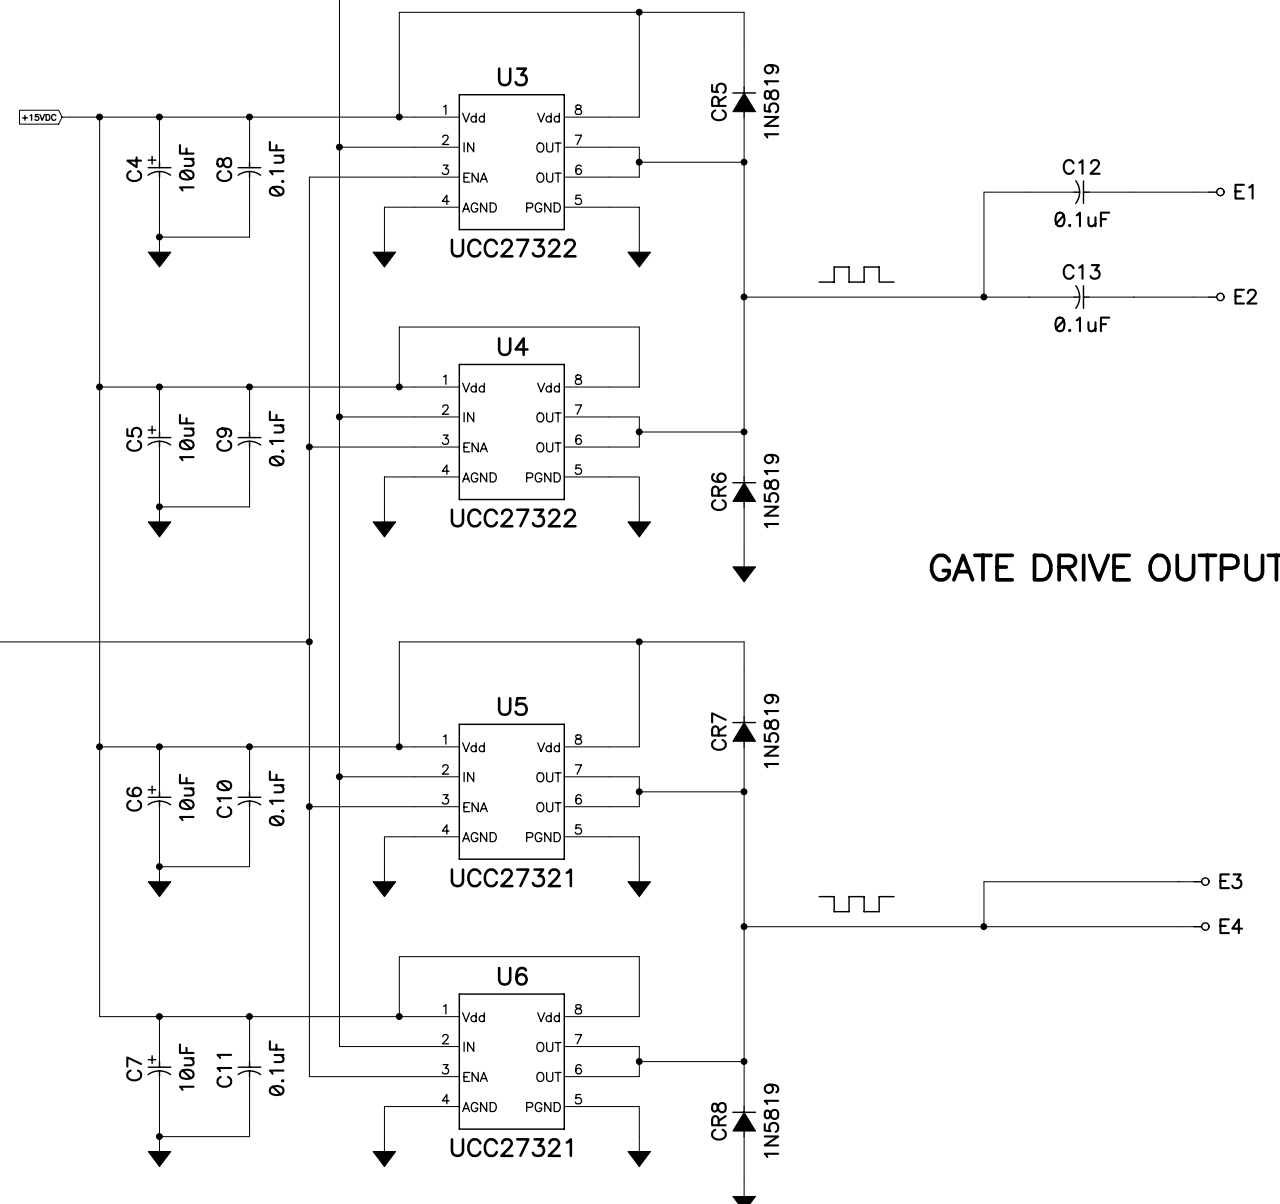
+15VDC

U3
1 Vdd
2 IN
3 ENA
4 AGND
Vdd 8
OUT 7
OUT 6
PGND 5
UCC27322

C4 + 10uF
C8 0.1uF

CR5 1N5819

C12 0.1uF E1
C13 0.1uF E2

U4
1 Vdd
2 IN
3 ENA
4 AGND
Vdd 8
OUT 7
OUT 6
PGND 5
UCC27322

C5 + 10uF
C9 0.1uF

CR6 1N5819

GATE DRIVE OUTPUT

U5
1 Vdd
2 IN
3 ENA
4 AGND
Vdd 8
OUT 7
OUT 6
PGND 5
UCC27321

C6 + 10uF
C10 0.1uF

CR7 1N5819

E3
E4

U6
1 Vdd
2 IN
3 ENA
4 AGND
Vdd 8
OUT 7
OUT 6
PGND 5
UCC27321

C7 + 10uF
C11 0.1uF

CR8 1N5819